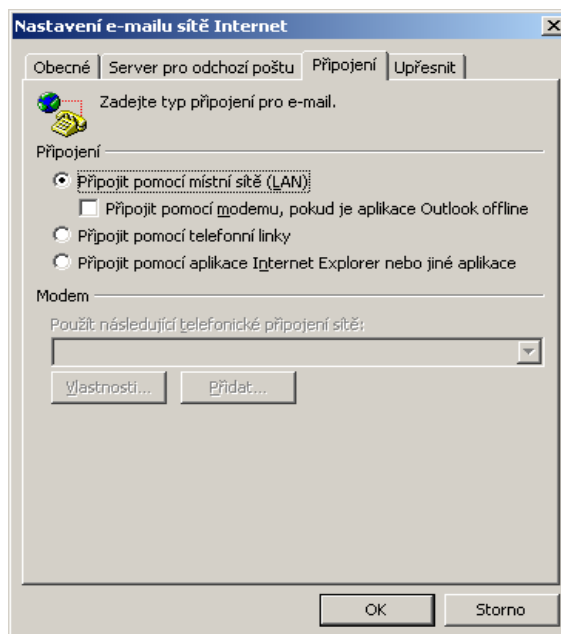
Nastavení e-mailu sítě Internet

Obecné | Server pro odchozí poštu | Připojení | Upřesnit

Zadejte typ připojení pro e-mail.

Připojení

Připojit pomocí místní sítě (LAN)

Připojit pomocí modemu, pokud je aplikace Outlook offline

Připojit pomocí telefonní linky

Připojit pomocí aplikace Internet Explorer nebo jiné aplikace

Modem

Použít následující telefonické připojení sítě:

Vlastnosti... | Přidat...

OK | Storno